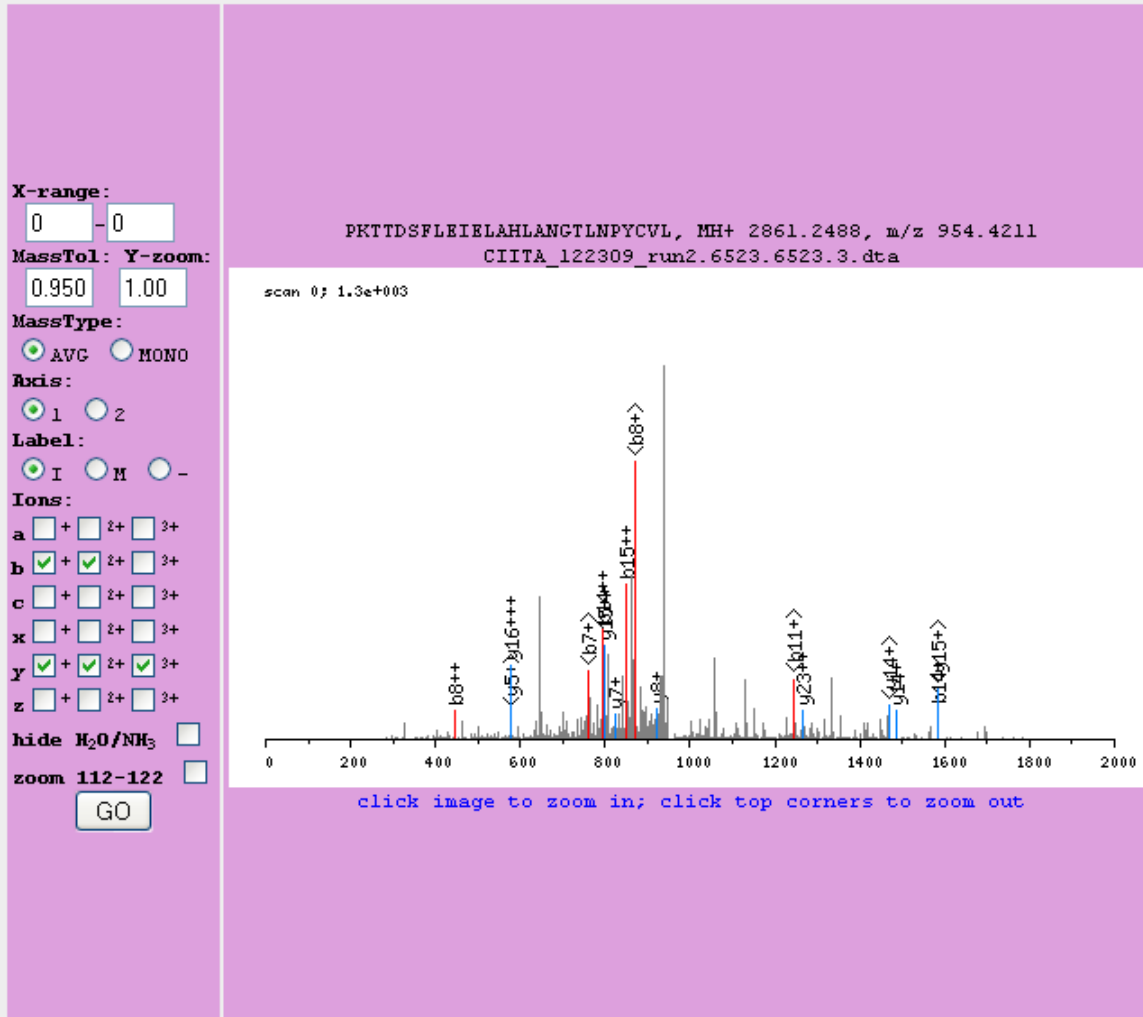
X-range:
0 - 0
MassTol: Y-zoom:
0.950 1.00
MassType:
AVG MONO
Axis:
1 2
Label:
I M -
Ions:
a + 2+ 3+
b + 2+ 3+
c + 2+ 3+
x + 2+ 3+
y + 2+ 3+
z + 2+ 3+
hide $H_2O/NH_3$
zoom 112-122
GO

PKTTDSFLEIELAHLANGTLNPYCVL, MH+ 2861.2488, m/z 954.4211
CIITA_122309_run2.6523.6523.3.dta

scan 0; 1.3e+003

b8++ <y5+> y16+++ <b7+> y10++ y7+ b15++ <b8+> u8+ <b11+> y23++ <y14+> y14+ b14+ <y15+>

0 200 400 600 800 1000 1200 1400 1600 1800 2000

click image to zoom in; click top corners to zoom out